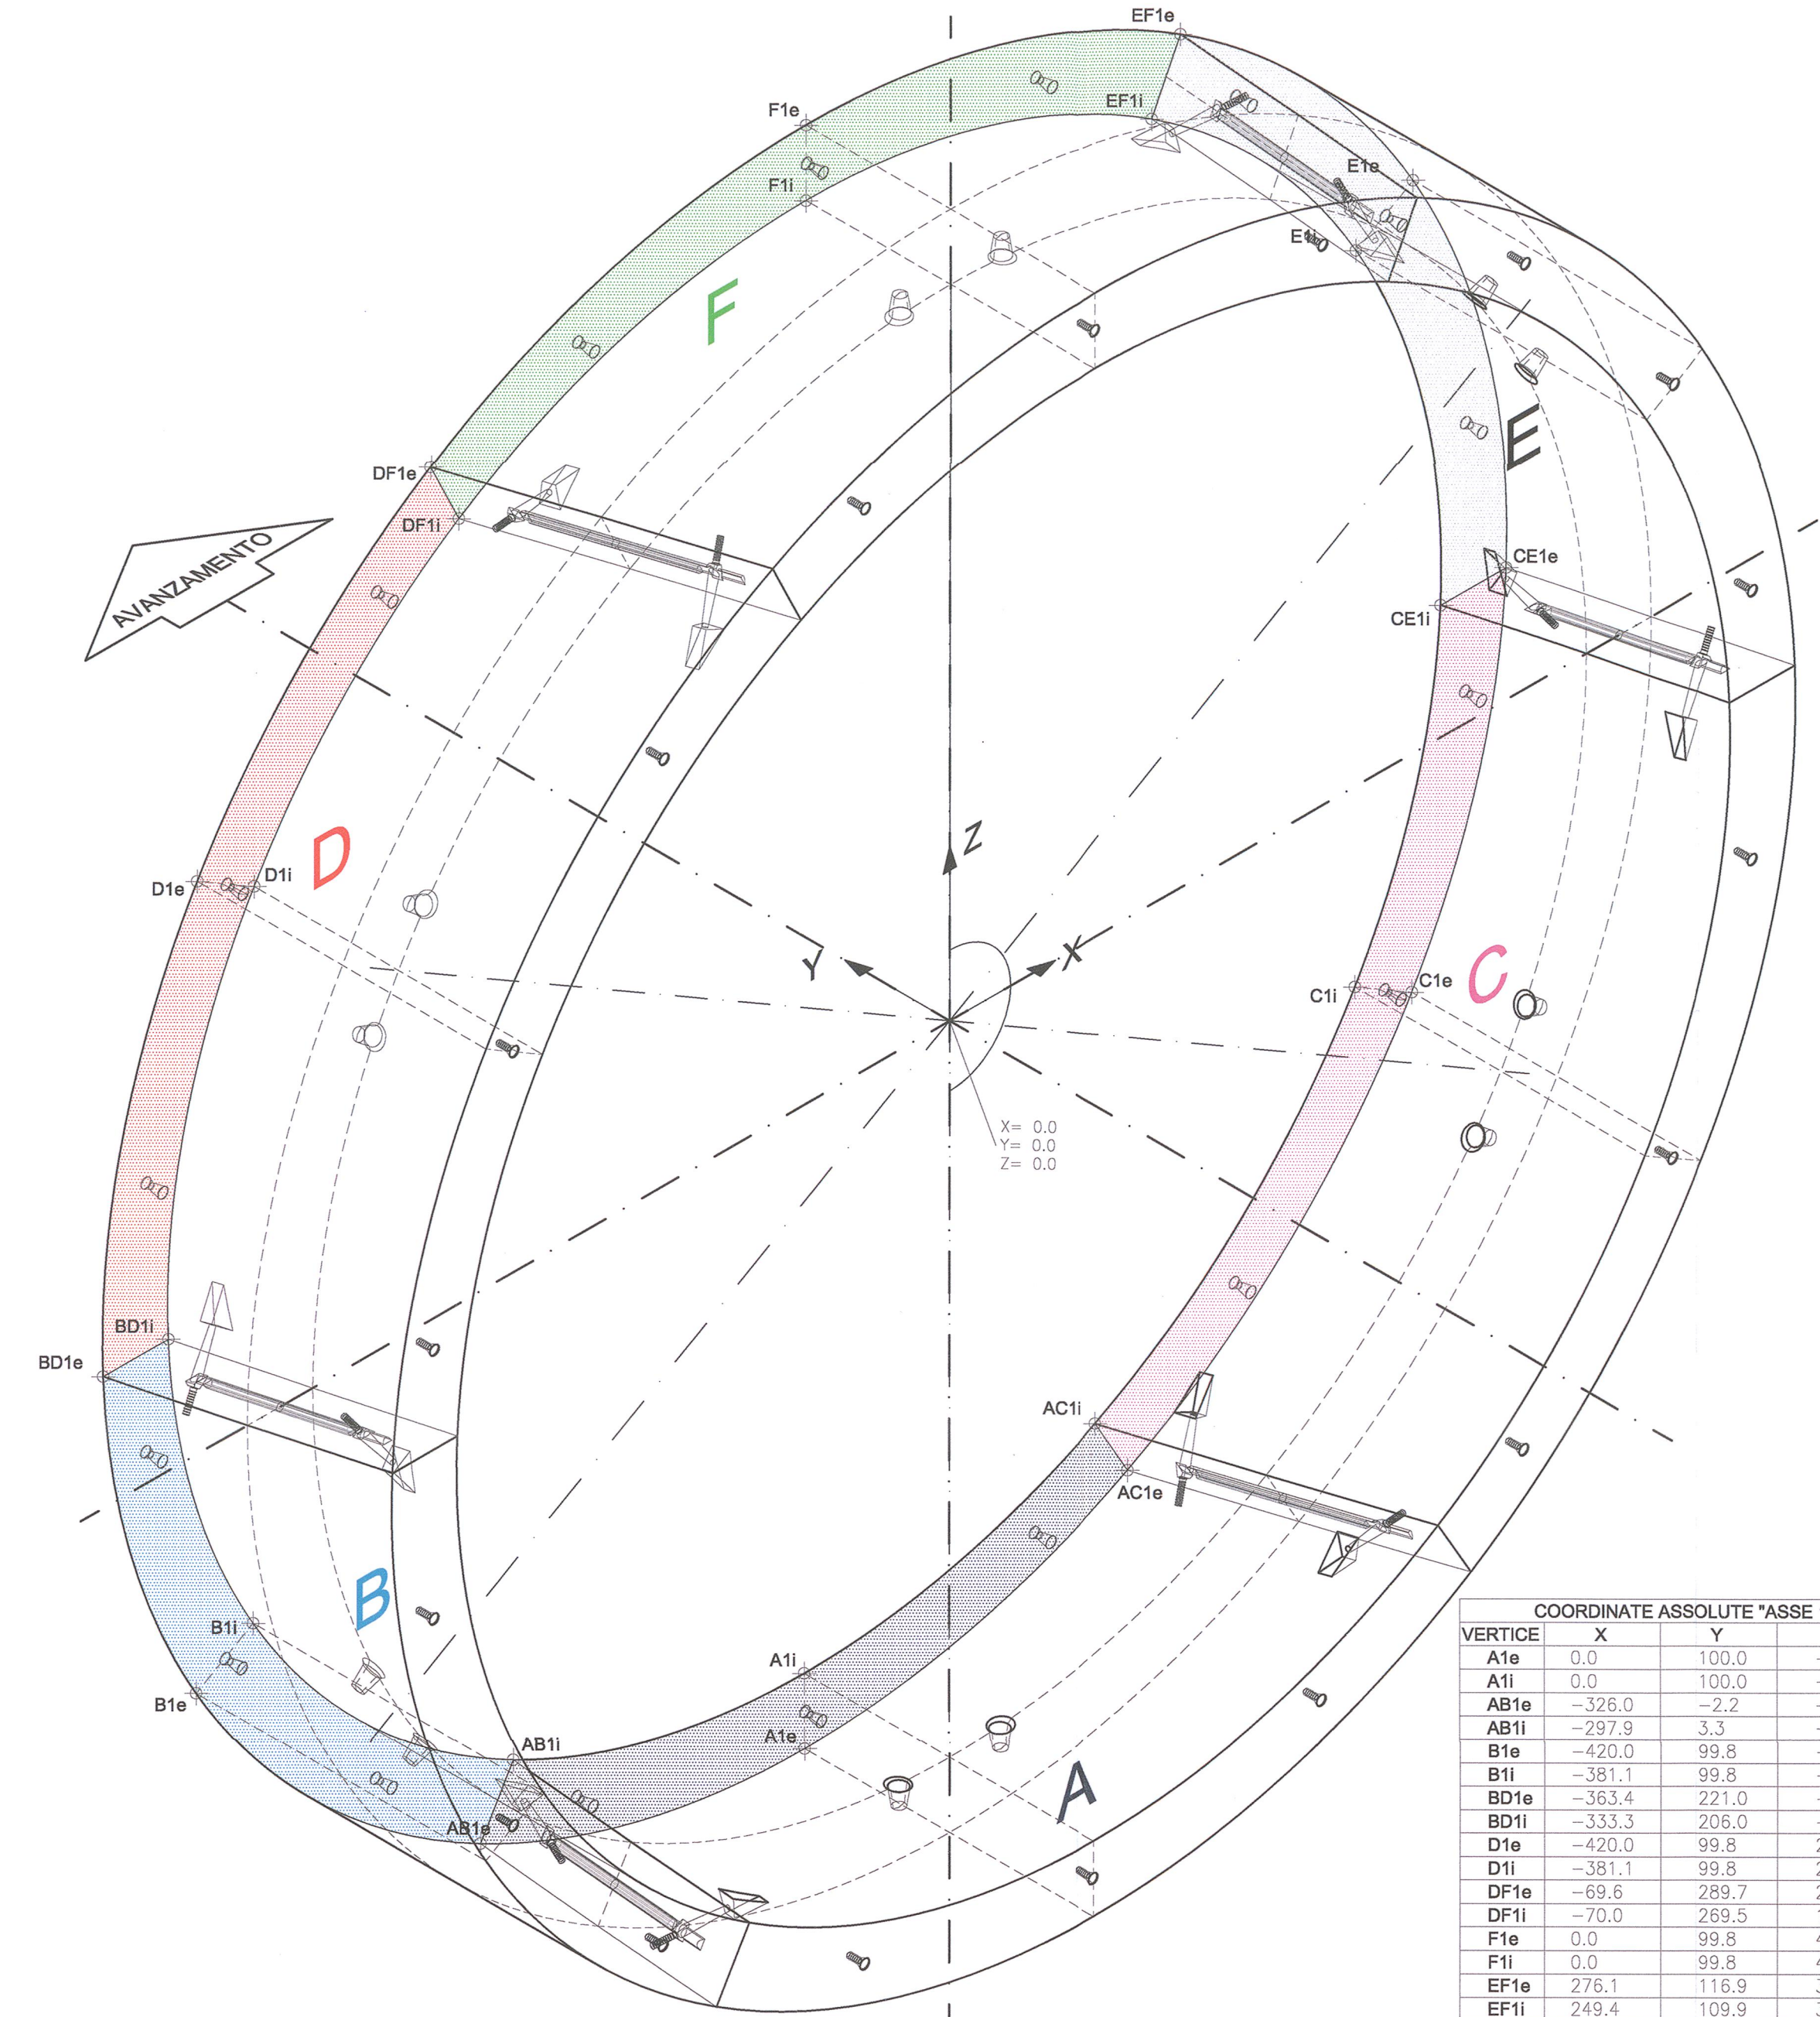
EF1e
F1e
EF1i
F1i
E1e
E1i
F
DF1e
DF1i
E
CE1e
CE1i
AVANZAMENTO
Z
D
D1e
D1i
Y
X
C
C1e
C1i
X= 0.0
Y= 0.0
Z= 0.0
BD1i
BD1e
AC1i
AC1e
B
B1i
B1e
A1i
A1e
AB1i
AB1e
A

| COORDINATE ASSOLUTE "ASSE | | | |
|---|---|---|---|
| VERTICE | X | Y | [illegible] |
| A1e | 0.0 | 100.0 | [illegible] |
| A1i | 0.0 | 100.0 | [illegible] |
| AB1e | −326.0 | −2.2 | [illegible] |
| AB1i | −297.9 | 3.3 | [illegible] |
| B1e | −420.0 | 99.8 | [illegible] |
| B1i | −381.1 | 99.8 | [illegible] |
| BD1e | −363.4 | 221.0 | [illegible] |
| BD1i | −333.3 | 206.0 | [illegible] |
| D1e | −420.0 | 99.8 | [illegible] |
| D1i | −381.1 | 99.8 | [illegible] |
| DF1e | −69.6 | 289.7 | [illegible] |
| DF1i | −70.0 | 269.5 | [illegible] |
| F1e | 0.0 | 99.8 | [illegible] |
| F1i | 0.0 | 99.8 | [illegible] |
| EF1e | 276.1 | 116.9 | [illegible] |
| EF1i | 249.4 | 109.9 | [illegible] |